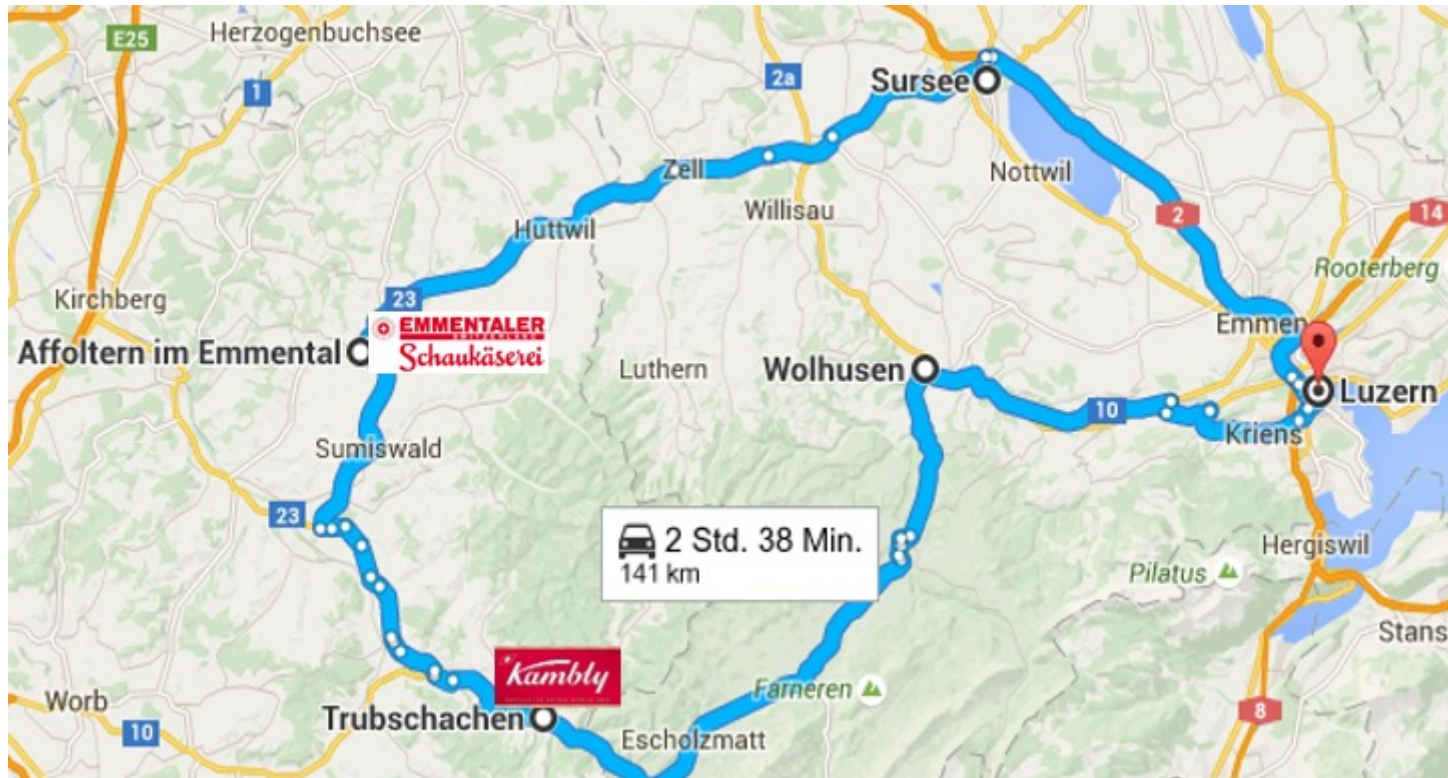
E25
Herzogenbuchsee
1
2a
Sursee
Zell
Nottwil
Willisau
2
14
Huttwil
Rooterberg
Kirchberg
23
EMMENTALER
Schaukäserei
Emmen
Affoltern im Emmental
Luthern
Wolhusen
Luzern
10
Kriens
Sumiswald
23
2 Std. 38 Min.
141 km
Hergiswil
Pilatus
Stans
Kambly
Farneren
Worb
Trubschachen
10
Escholzmatt
8